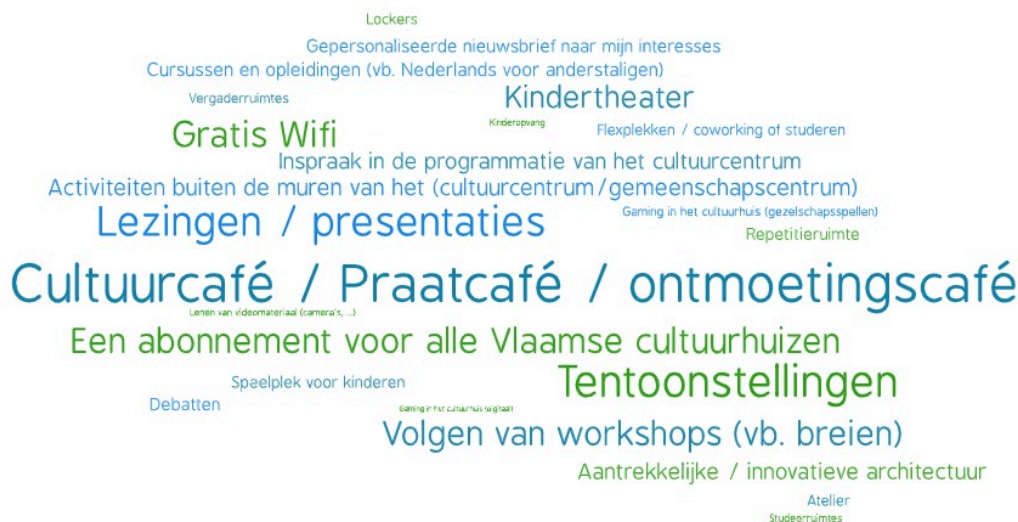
Lockers
Gepersonaliseerde nieuwsbrief naar mijn interesses
Cursussen en opleidingen (vb. Nederlands voor anderstaligen)
Vergaderruimtes
Kindertheater
Kinderopvang
Gratis Wifi
Flexplekken / coworking of studeren
Inspraak in de programmatie van het cultuurcentrum
Activiteiten buiten de muren van het (cultuurcentrum/gemeenschapscentrum)
Gaming in het cultuurhuis (gezelschapsspellen)
Lezingen / presentaties
Repetitieruimte
Cultuurcafé / Praatcafé / ontmoetingscafé
Lenen van videomateriaal (camera's, ...)
Een abonnement voor alle Vlaamse cultuurhuizen
Speelplek voor kinderen
Tentoonstellingen
Debatten
Gaming in het cultuurhuis (digitaal)
Volgen van workshops (vb. breien)
Aantrekkelijke / innovatieve architectuur
Atelier
Studeerruimtes